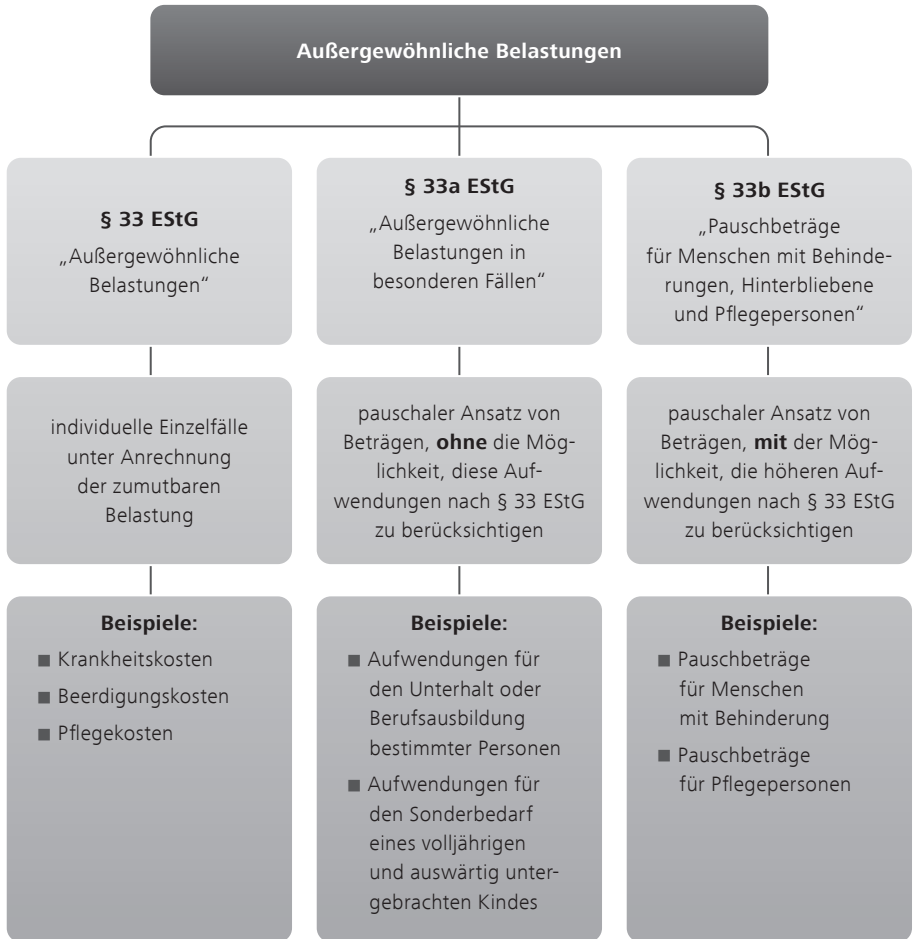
Außergewöhnliche Belastungen

§ 33 EStG
„Außergewöhnliche Belastungen"

individuelle Einzelfälle unter Anrechnung der zumutbaren Belastung

Beispiele:
■ Krankheitskosten
■ Beerdigungskosten
■ Pflegekosten

§ 33a EStG
„Außergewöhnliche Belastungen in besonderen Fällen"

pauschaler Ansatz von Beträgen, **ohne** die Möglichkeit, diese Aufwendungen nach § 33 EStG zu berücksichtigen

Beispiele:
■ Aufwendungen für den Unterhalt oder Berufsausbildung bestimmter Personen
■ Aufwendungen für den Sonderbedarf eines volljährigen und auswärtig untergebrachten Kindes

§ 33b EStG
„Pauschbeträge für Menschen mit Behinderungen, Hinterbliebene und Pflegepersonen"

pauschaler Ansatz von Beträgen, **mit** der Möglichkeit, die höheren Aufwendungen nach § 33 EStG zu berücksichtigen

Beispiele:
■ Pauschbeträge für Menschen mit Behinderung
■ Pauschbeträge für Pflegepersonen